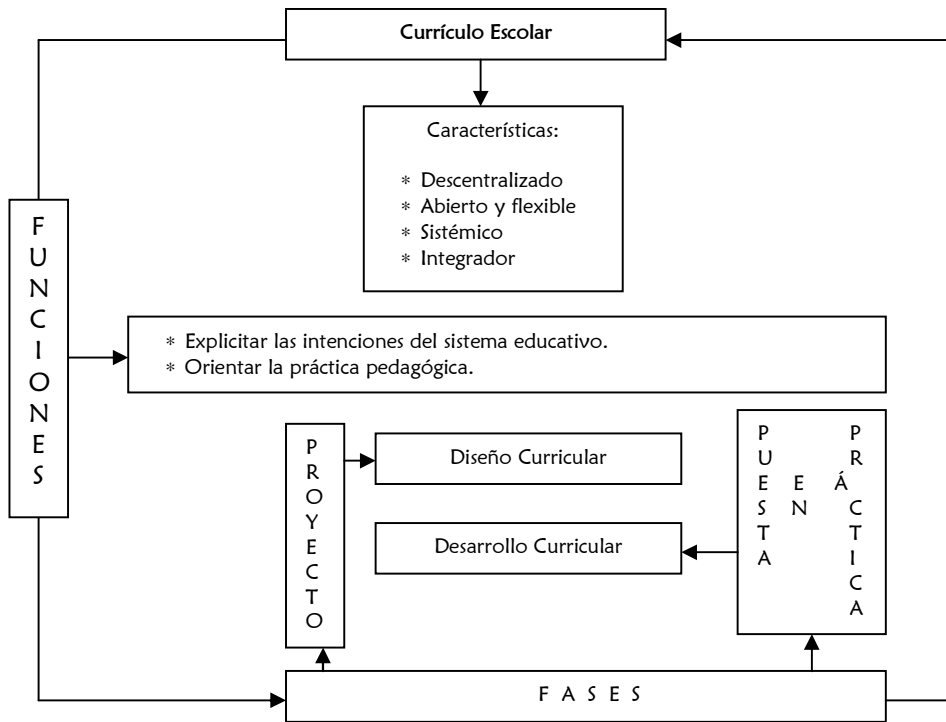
Currículo Escolar

Características:

* Descentralizado
* Abierto y flexible
* Sistémico
* Integrador

FUNCIONES

* Explicitar las intenciones del sistema educativo.
* Orientar la práctica pedagógica.

PROYECTO

Diseño Curricular

Desarrollo Curricular

PUESTA EN PRÁCTICA

FASES